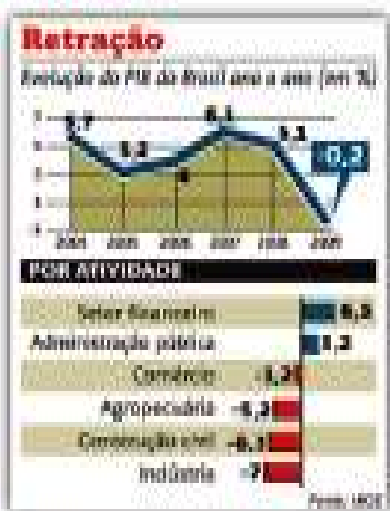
Retração

Evolução do PIB do Brasil ano a ano (em %)

5,7

3,2

4

6,1

5,1

-0,2

2004 2005 2006 2007 2008 2009

POR ATIVIDADE

Setor financeiro 6,5

Administração pública 3,2

Comércio -1,2

Agropecuária -5,2

Construção civil -6,3

Indústria -7

Fonte: IBGE